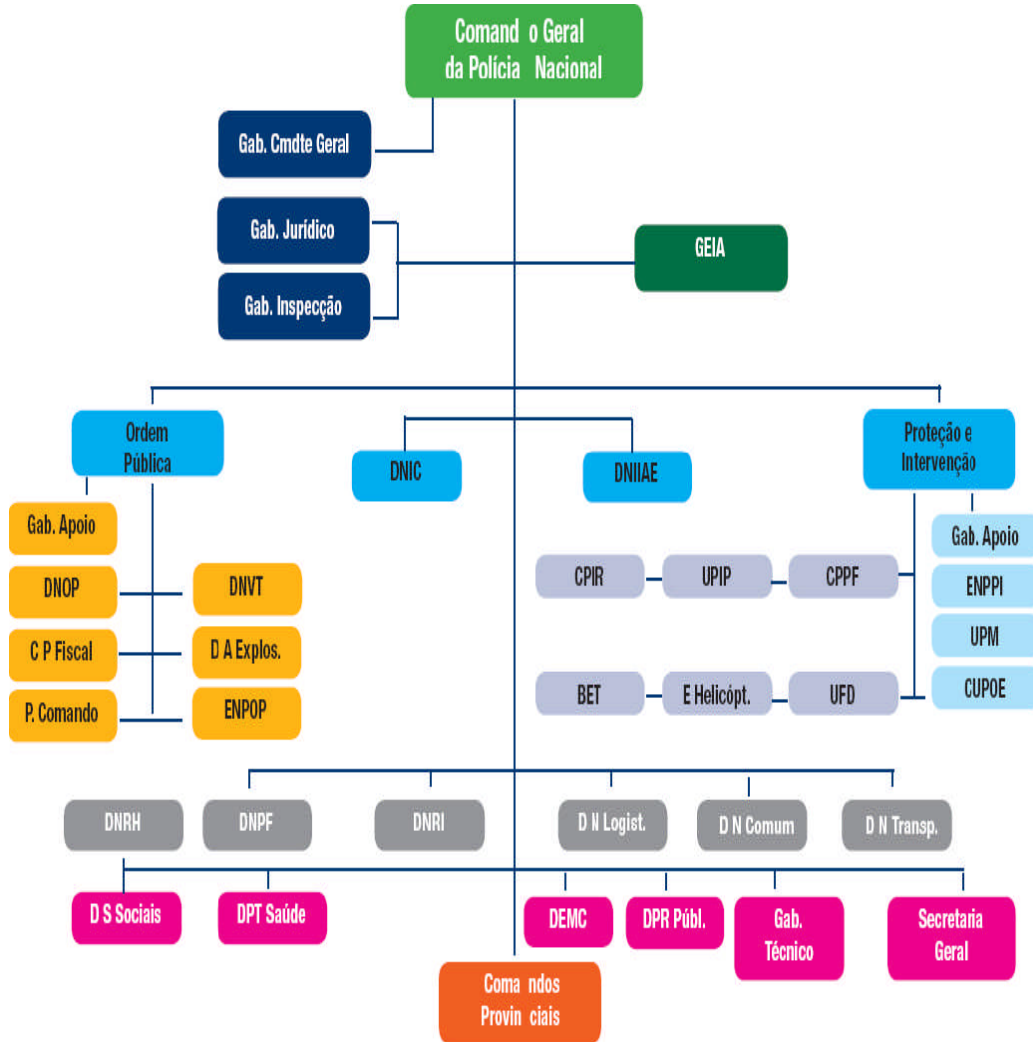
Comand o Geral da Polícia Nacional

Gab. Cmdte Geral

Gab. Jurídico

Gab. Inspecção

GEIA

Ordem Pública

DNIC

DNIIAE

Proteção e Intervenção

Gab. Apoio

DNOP

DNVT

C P Fiscal

D A Explos.

P. Comando

ENPOP

CPIR

UPIP

CPPF

BET

E Helicópt.

UFD

Gab. Apoio

ENPPI

UPM

CUPOE

DNRH

DNPF

DNRI

D N Logist.

D N Comum

D N Transp.

D S Sociais

DPT Saúde

DEMC

DPR Públ.

Gab. Técnico

Secretaria Geral

Coma ndos Provin ciais